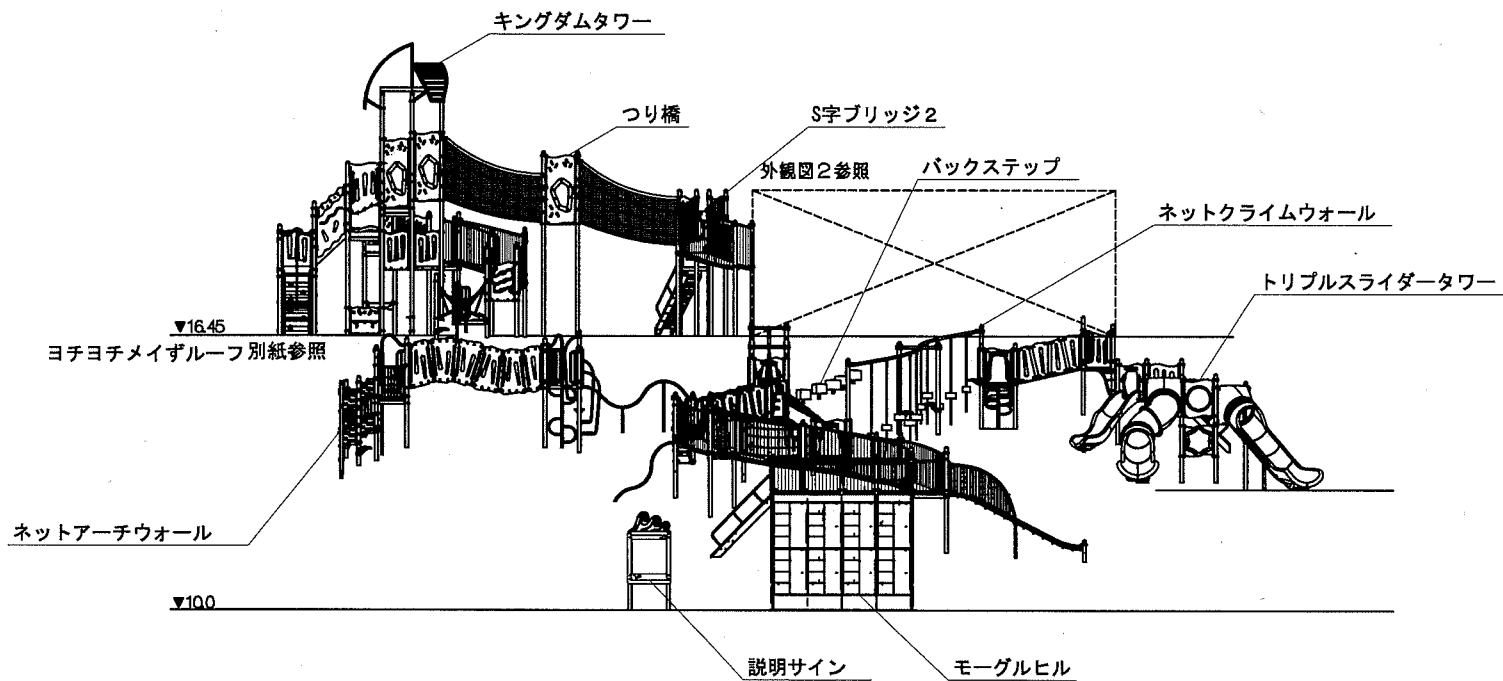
キングダムタワー

つり橋

S字ブリッジ2

外観図2参照

バックステップ

ネットクライムウォール

トリプルスライダータワー

▼16.45

ヨチヨチメイずルーフ 別紙参照

ネットアーチウォール

▼10.0

説明サイン

モーグルヒル